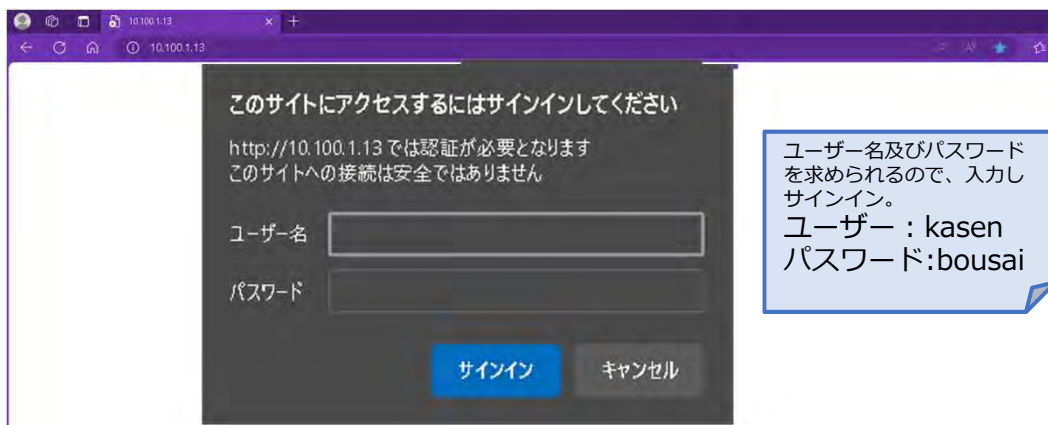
10.100.1.13

10.100.1.13

このサイトにアクセスするにはサインインしてください

http://10.100.1.13 では認証が必要となります
このサイトへの接続は安全ではありません

ユーザー名

パスワード

サインイン

キャンセル

ユーザー名及びパスワードを求められるので、入力しサインイン。
ユーザー：kasen
パスワード:bousai